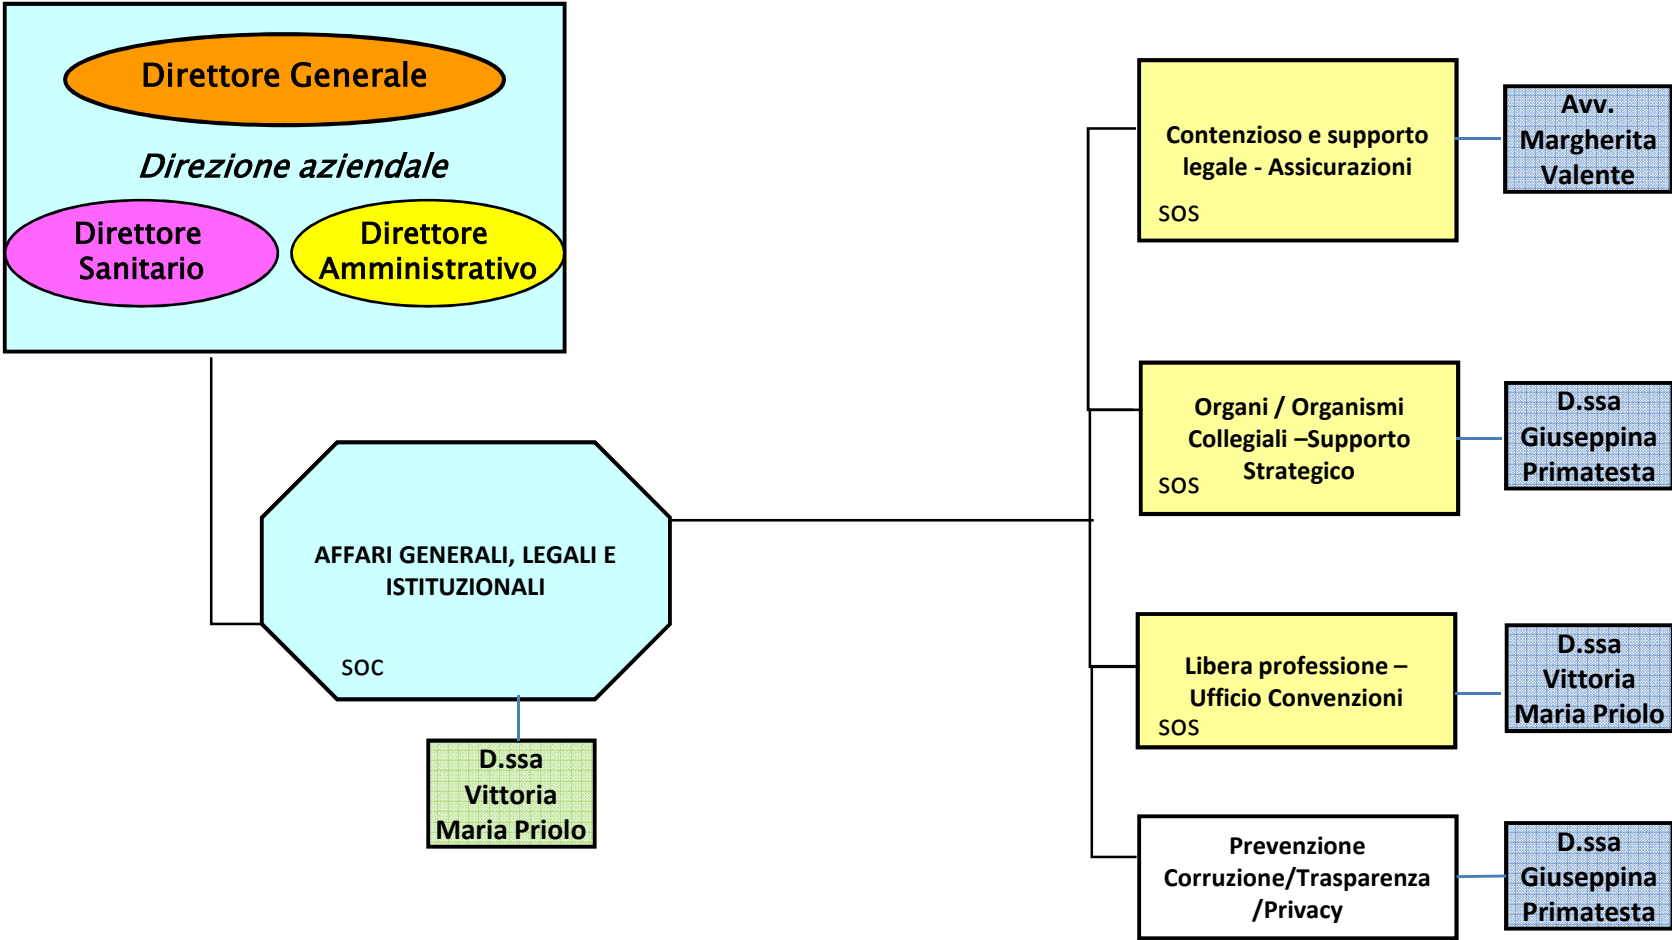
Direttore Generale

Direzione aziendale

Direttore Sanitario

Direttore Amministrativo

AFFARI GENERALI, LEGALI E ISTITUZIONALI

SOC

D.ssa Vittoria Maria Priolo

Contenzioso e supporto legale - Assicurazioni

SOS

Avv. Margherita Valente

Organi / Organismi Collegiali –Supporto Strategico

SOS

D.ssa Giuseppina Primatesta

Libera professione – Ufficio Convenzioni

SOS

D.ssa Vittoria Maria Priolo

Prevenzione Corruzione/Trasparenza /Privacy

D.ssa Giuseppina Primatesta